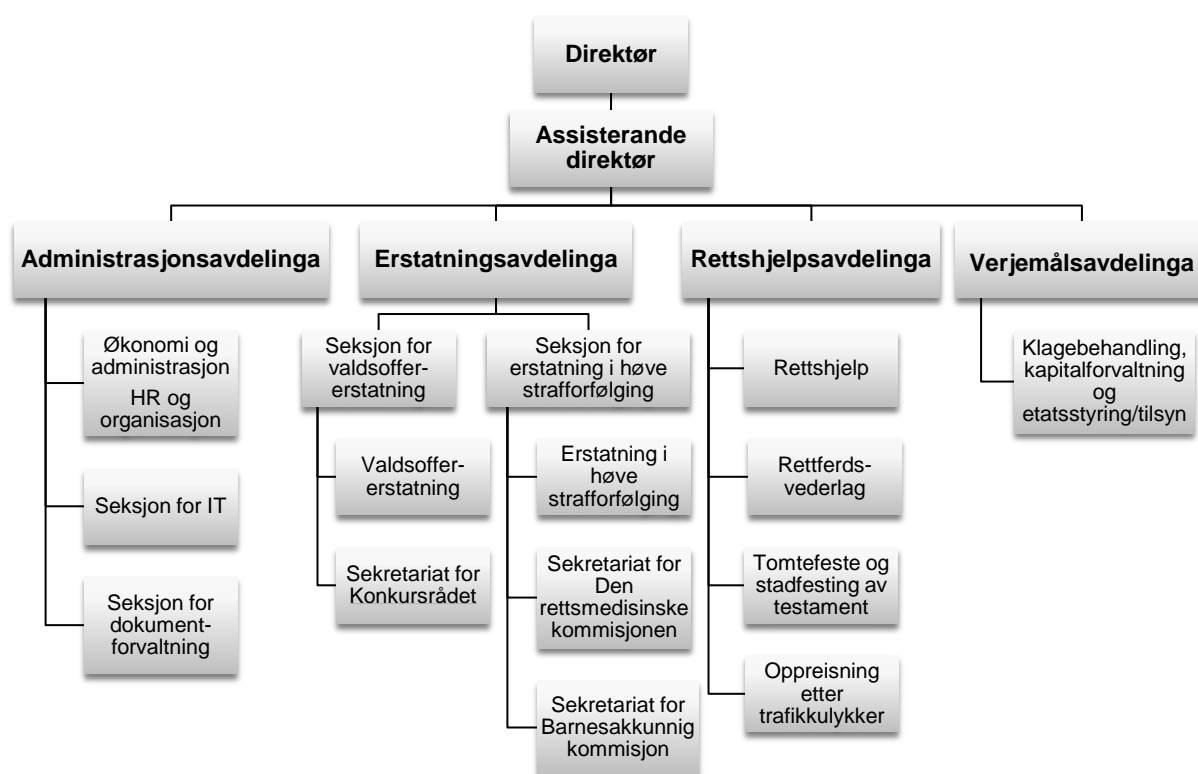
Direktør

Assisterande direktør

Administrasjonsavdelinga

Økonomi og administrasjon HR og organisasjon

Seksjon for IT

Seksjon for dokumentforvaltning

Erstatningsavdelinga

Seksjon for valdsoffererstatning

Valdsoffererstatning

Sekretariat for Konkursrådet

Seksjon for erstatning i høve strafforfølging

Erstatning i høve strafforfølging

Sekretariat for Den rettsmedisinske kommisjonen

Sekretariat for Barnesakkunnig kommisjon

Rettshjelpsavdelinga

Rettshjelp

Rettferdsvederlag

Tomtefeste og stadfesting av testament

Oppreisning etter trafikkulykker

Verjemålsavdelinga

Klagebehandling, kapitalforvaltning og etatsstyring/tilsyn